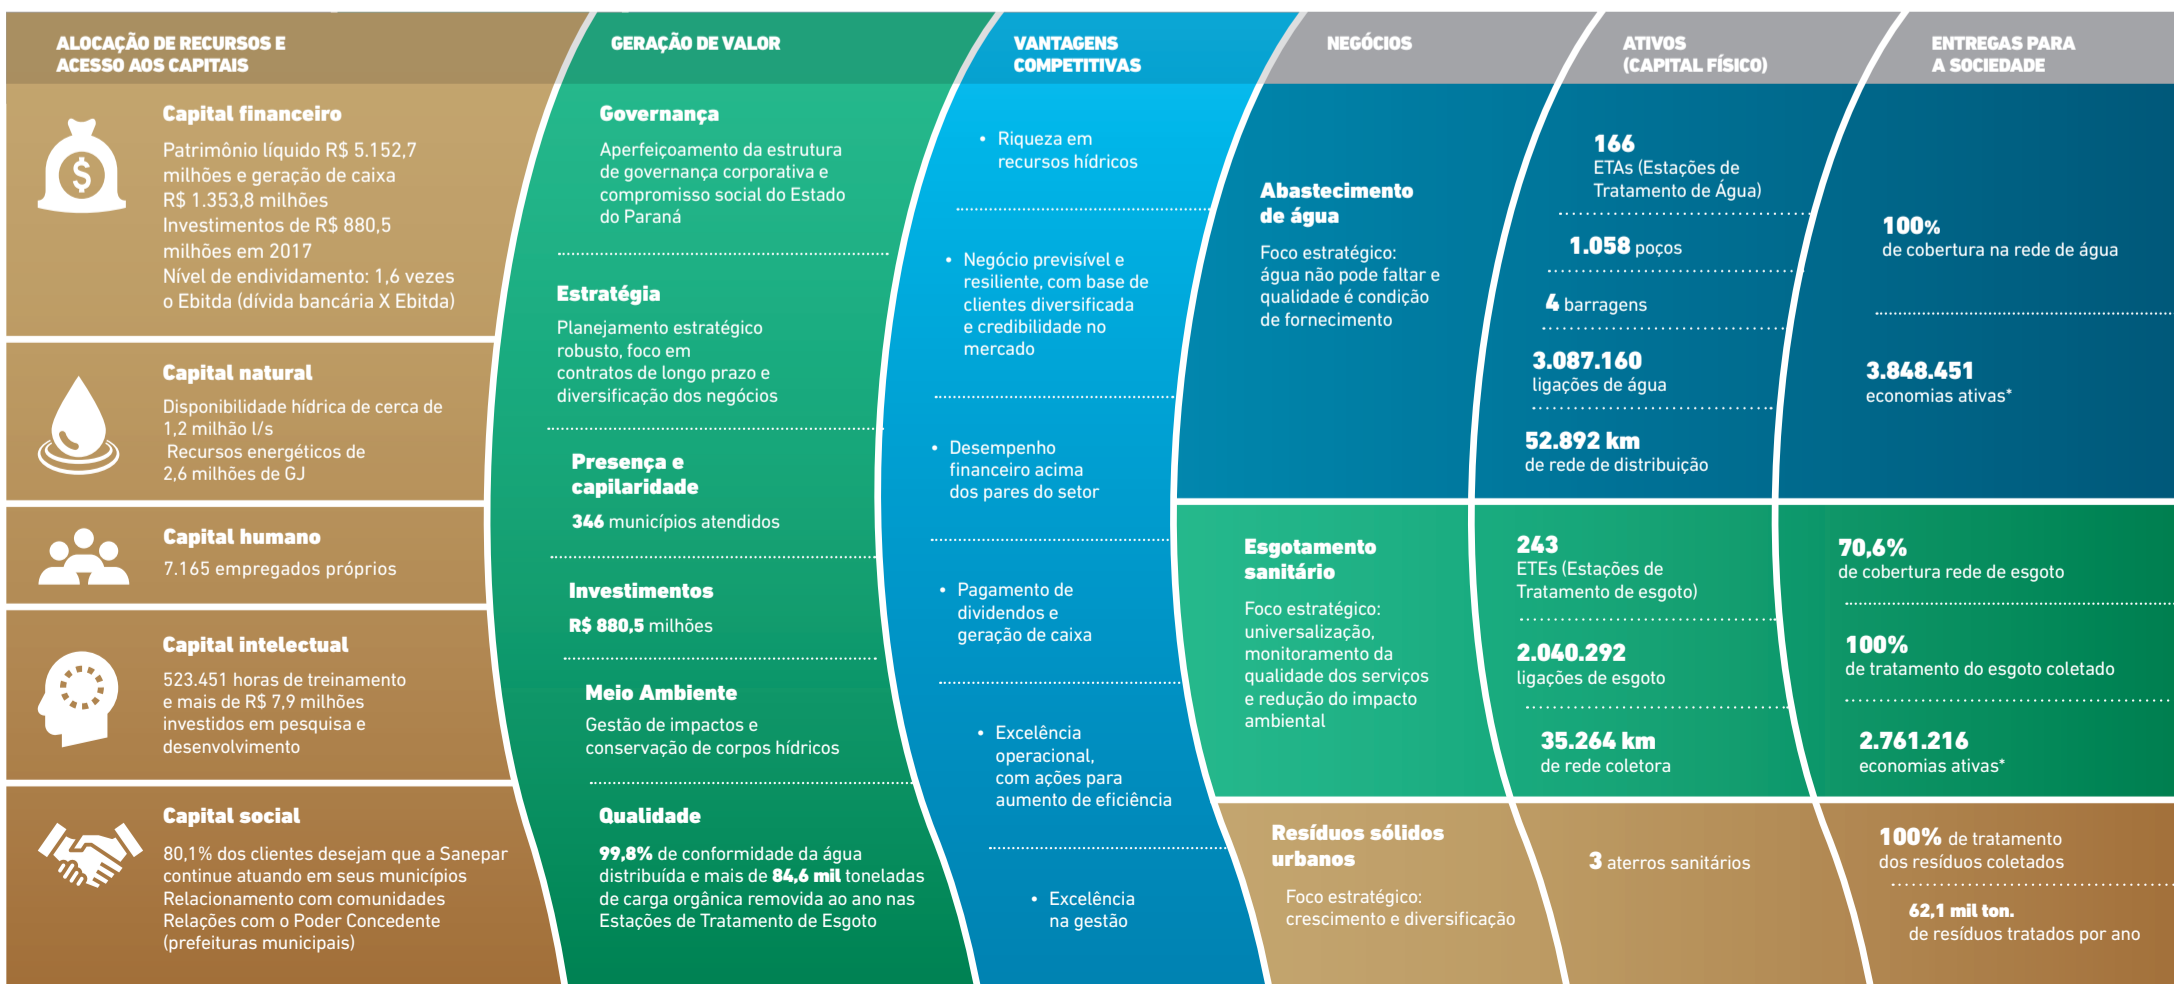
ALOCAÇÃO DE RECURSOS E ACESSO AOS CAPITAIS

Capital financeiro

Patrimônio líquido R$ 5.152,7 milhões e geração de caixa R$ 1.353,8 milhões
Investimentos de R$ 880,5 milhões em 2017
Nível de endividamento: 1,6 vezes o Ebitda (dívida bancária X Ebitda)

Capital natural

Disponibilidade hídrica de cerca de 1,2 milhão l/s
Recursos energéticos de 2,6 milhões de GJ

Capital humano

7.165 empregados próprios

Capital intelectual

523.451 horas de treinamento e mais de R$ 7,9 milhões investidos em pesquisa e desenvolvimento

Capital social

80,1% dos clientes desejam que a Sanepar continue atuando em seus municípios
Relacionamento com comunidades
Relações com o Poder Concedente (prefeituras municipais)

GERAÇÃO DE VALOR

Governança

Aperfeiçoamento da estrutura de governança corporativa e compromisso social do Estado do Paraná

Estratégia

Planejamento estratégico robusto, foco em contratos de longo prazo e diversificação dos negócios

Presença e capilaridade

346 municípios atendidos

Investimentos

R$ 880,5 milhões

Meio Ambiente

Gestão de impactos e conservação de corpos hídricos

Qualidade

99,8% de conformidade da água distribuída e mais de 84,6 mil toneladas de carga orgânica removida ao ano nas Estações de Tratamento de Esgoto

VANTAGENS COMPETITIVAS

• Riqueza em recursos hídricos

• Negócio previsível e resiliente, com base de clientes diversificada e credibilidade no mercado

• Desempenho financeiro acima dos pares do setor

• Pagamento de dividendos e geração de caixa

• Excelência operacional, com ações para aumento de eficiência

• Excelência na gestão

NEGÓCIOS

Abastecimento de água

Foco estratégico: água não pode faltar e qualidade é condição de fornecimento

Esgotamento sanitário

Foco estratégico: universalização, monitoramento da qualidade dos serviços e redução do impacto ambiental

Resíduos sólidos urbanos

Foco estratégico: crescimento e diversificação

ATIVOS (CAPITAL FÍSICO)

166
ETAs (Estações de Tratamento de Água)

1.058 poços

4 barragens

3.087.160
ligações de água

52.892 km
de rede de distribuição

243
ETEs (Estações de Tratamento de esgoto)

2.040.292
ligações de esgoto

35.264 km
de rede coletora

3 aterros sanitários

ENTREGAS PARA A SOCIEDADE

100%
de cobertura na rede de água

3.848.451
economias ativas*

70,6%
de cobertura rede de esgoto

100%
de tratamento do esgoto coletado

2.761.216
economias ativas*

100% de tratamento dos resíduos coletados

62,1 mil ton.
de resíduos tratados por ano